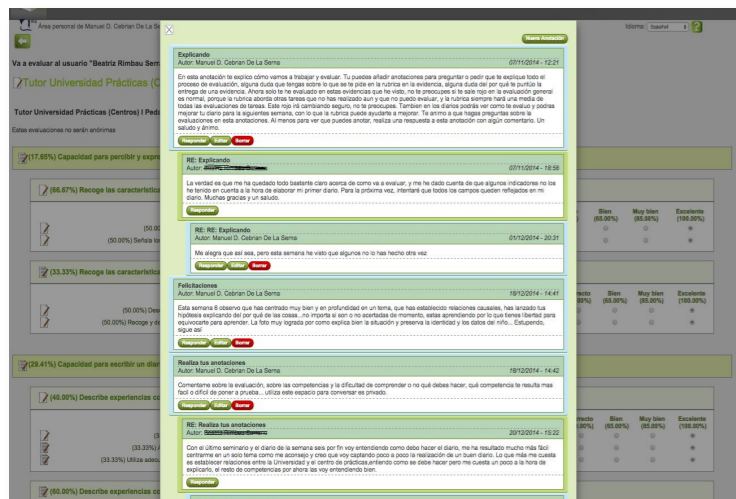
Área personal de Manuel D. Cebrian De La Se

Idioma: Español

Va a evaluar al usuario "Beatriz Rimbau Serr

Tutor Universidad Prácticas (C

Tutor Universidad Prácticas (Centros) | Ped

Estas evaluaciones no serán anónimas

(17.65%) Capacidad para percibir y expr

(66.67%) Recoge las característica

[50.00

(50.00%) Señala lo

(33.33%) Recoge las característica

(50.00%) Des

(50.00%) Recoge y d

(29.41%) Capacidad para escribir un diar

(40.00%) Describe experiencias co

(33.33%) A

(33.33%) Utiliza adec

(60.00%) Describe experiencias co

Nueva Anotación

Explicando
Autor: Manuel D. Cebrian De La Serna 07/11/2014 - 12:21

En esta anotación te explico cómo vamos a trabajar y evaluar. Tu puedes añadir anotaciones para preguntar o pedir que te explique todo el proceso de evaluación, alguna duda que tengas sobre lo que se te pide en la rubrica en la evidencia, alguna duda del por qué te puntúo la entrega de una evidencia. Ahora sólo te he evaluado en estas evidencias que he visto, no te preocupes si te sale rojo en la evaluación general es normal, porque la rubrica aborda otras tareas que no has realizado aun y que no puedo evaluar, y la rubrica siempre hará una media de todas las evaluaciones de tareas. Este rojo irá cambiando seguro, no te preocupes. Tambien en los diarios podrás ver como te evaluo y podras mejorar tu diario para la siguientes semana, con lo que la rubrica puede ayudarte a mejorar. Te animo a que hagas preguntas sobre la evaluaciones en estas anotaciones. Al menos para ver que puedes anotar, realiza una respuesta a esta anotación con algún comentario. Un saludo y ánimo.

Responder Editar Borrar

RE: Explicando
Autor: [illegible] 07/11/2014 - 18:56

La verdad es que me ha quedado todo bastante claro acerca de como va a evaluar, y me he dado cuenta de que algunos indicadores no los he tenido en cuenta a la hora de elaborar mi primer diario. Para la próxima vez, intentaré que todos los campos queden reflejados en mi diario. Muchas gracias y un saludo.

Responder

RE: RE: Explicando
Autor: Manuel D. Cebrian De La Serna 01/12/2014 - 20:31

Me alegra que así sea, pero esta semana he visto que algunos no lo has hecho otra vez

Responder Editar Borrar

Felicitaciones
Autor: Manuel D. Cebrian De La Serna 19/12/2014 - 14:41

Esta semana 8 observo que has centrado muy bien y en profundidad en un tema, que has establecido relaciones causales, has lanzado tus hipótesis explicando del por qué de las cosas...no importa si son o no acertadas de momento, estas aprendiendo por lo que tienes libertad para equivocarte para aprender. La foto muy lograda por como explica bien la situación y preserva la identidad y los datos del niño... Estupendo, sigue así

Responder Editar Borrar

Realiza tus anotaciones
Autor: Manuel D. Cebrian De La Serna 19/12/2014 - 14:42

Comentame sobre la evaluación, sobre las competencias y la dificultad de comprender o no qué debes hacer, qué competencia te resulta mas facil o dificil de poner a prueba... utiliza este espacio para conversar es privado.

Responder Editar Borrar

RE: Realiza tus anotaciones
Autor: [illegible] 20/12/2014 - 15:22

Con el último seminario y el diario de la semana seis por fin voy entendiendo como debo hacer el diario, me ha resultado mucho más fácil centrarme en un solo tema como me aconsejó y creo que voy captando poco a poco la realización de un buen diario. Lo que más me cuesta es establecer relaciones entre la Universidad y el centro de prácticas,entiendo como se debe hacer pero me cuesta un poco a la hora de explicarlo, el resto de competencias por ahora las voy entendiendo bien.

Responder

| | Bien (65.00%) | Muy bien (85.00%) | Excelente (100.00%) |
|---|---|---|---|

| recto 00%) | Bien (65.00%) | Muy bien (85.00%) | Excelente (100.00%) |
|---|---|---|---|

| recto 00%) | Bien (65.00%) | Muy bien (85.00%) | Excelente (100.00%) |
|---|---|---|---|